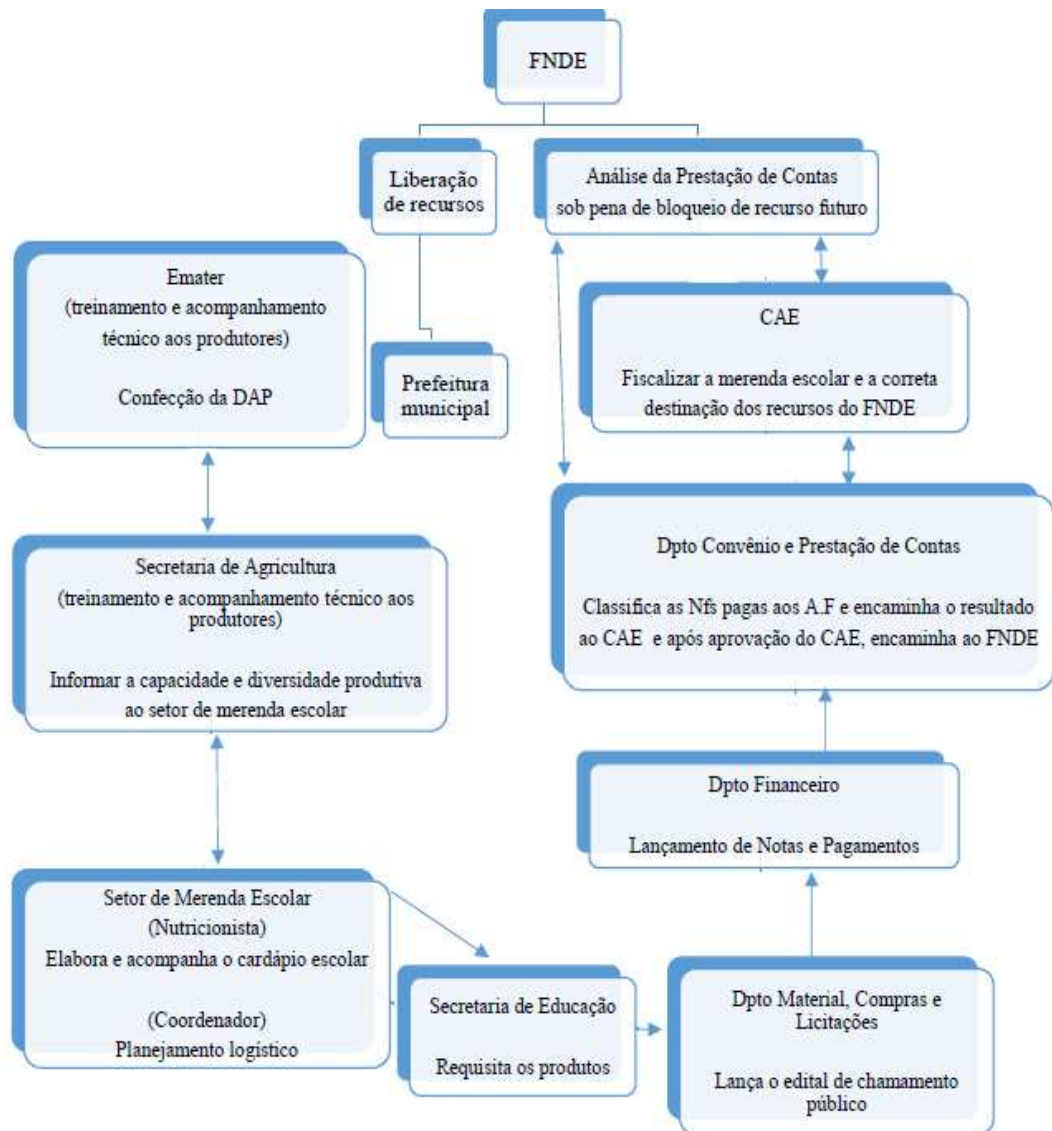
FNDE

Liberação de recursos

Análise da Prestação de Contas sob pena de bloqueio de recurso futuro

Emater
(treinamento e acompanhamento técnico aos produtores)

Confecção da DAP

Prefeitura municipal

CAE

Fiscalizar a merenda escolar e a correta destinação dos recursos do FNDE

Dpto Convênio e Prestação de Contas

Classifica as Nfs pagas aos A.F e encaminha o resultado ao CAE e após aprovação do CAE, encaminha ao FNDE

Secretaria de Agricultura
(treinamento e acompanhamento técnico aos produtores)

Informar a capacidade e diversidade produtiva ao setor de merenda escolar

Dpto Financeiro

Lançamento de Notas e Pagamentos

Setor de Merenda Escolar
(Nutricionista)
Elabora e acompanha o cardápio escolar

(Coordenador)
Planejamento logístico

Secretaria de Educação

Requisita os produtos

Dpto Material, Compras e Licitações

Lança o edital de chamamento público